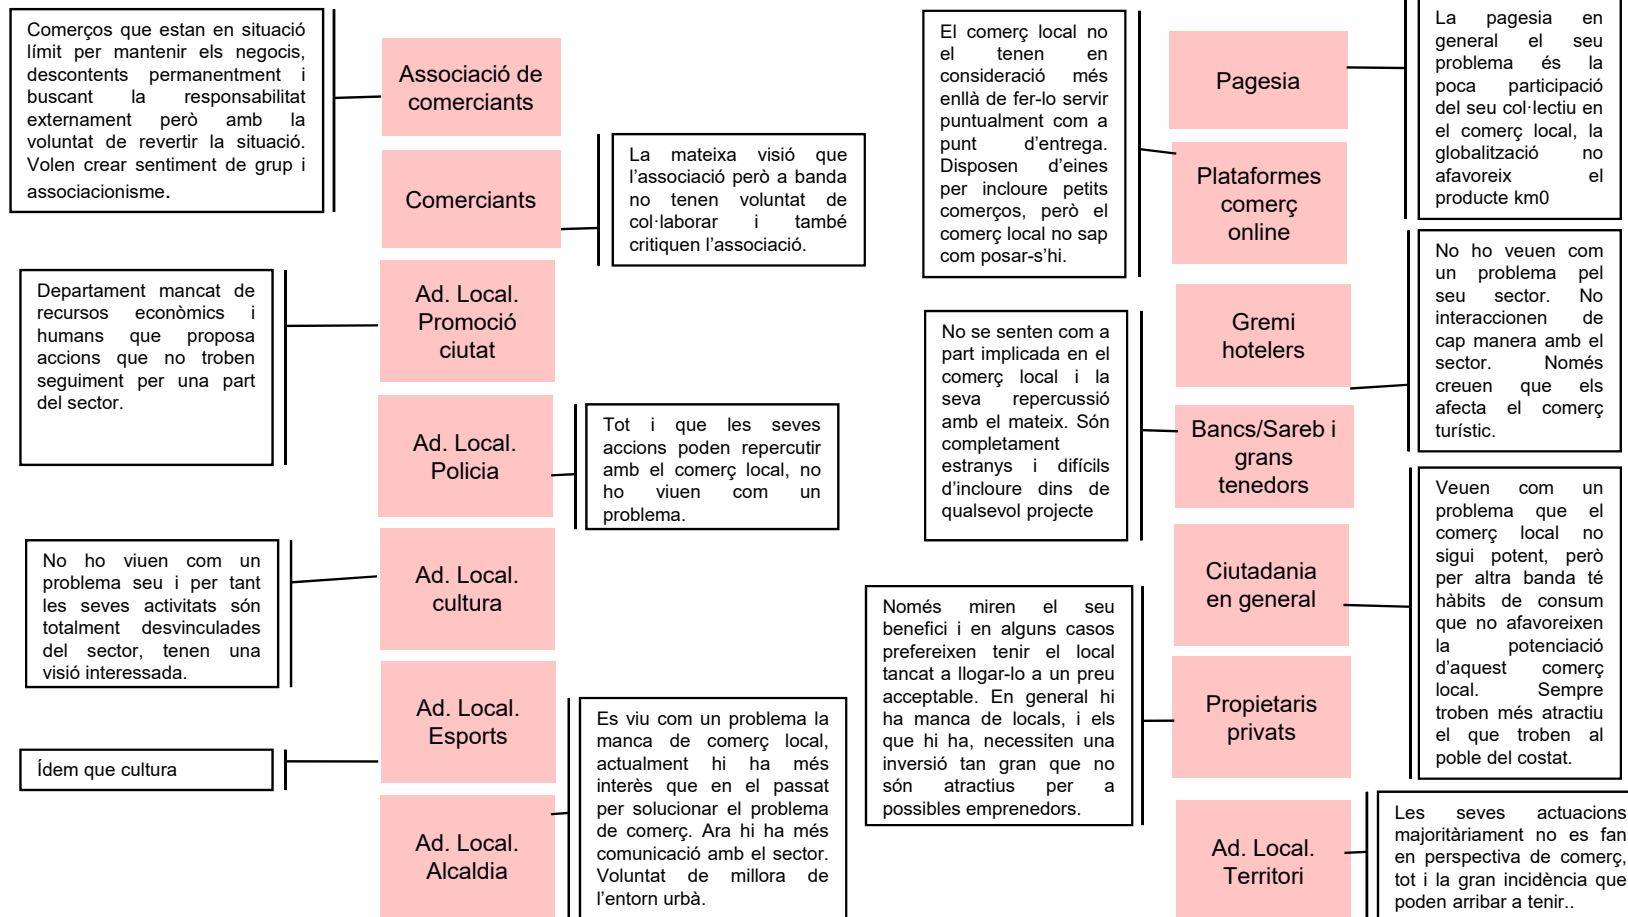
Comerços que estan en situació límit per mantenir els negocis, descontents permanentment i buscant la responsabilitat externament però amb la voluntat de revertir la situació. Volen crear sentiment de grup i associacionisme.

Associació de comerciants

Comerciants

La mateixa visió que l'associació però a banda no tenen voluntat de col·laborar i també critiquen l'associació.

Departament mancat de recursos econòmics i humans que proposa accions que no troben seguiment per una part del sector.

Ad. Local. Promoció ciutat

Ad. Local. Policia

Tot i que les seves accions poden repercutir amb el comerç local, no ho viuen com un problema.

No ho viuen com un problema seu i per tant les seves activitats són totalment desvinculades del sector, tenen una visió interessada.

Ad. Local. cultura

Ad. Local. Esports

Ídem que cultura

Ad. Local. Alcaldia

Es viu com un problema la manca de comerç local, actualment hi ha més interès que en el passat per solucionar el problema de comerç. Ara hi ha més comunicació amb el sector. Voluntat de millora de l'entorn urbà.

El comerç local no el tenen en consideració més enllà de fer-lo servir puntualment com a punt d'entrega. Disposen d'eines per incloure petits comerços, però el comerç local no sap com posar-s'hi.

Pagesia

Plataformes comerç online

La pagesia en general el seu problema és la poca participació del seu col·lectiu en el comerç local, la globalització no afavoreix el producte km0

No ho veuen com un problema pel seu sector. No interaccionen de cap manera amb el sector. Només creuen que els afecta el comerç turístic.

No se senten com a part implicada en el comerç local i la seva repercussió amb el mateix. Són completament estranys i difícils d'incloure dins de qualsevol projecte

Gremi hotelers

Bancs/Sareb i grans tenedors

Ciutadania en general

Veuen com un problema que el comerç local no sigui potent, però per altra banda té hàbits de consum que no afavoreixen la potenciació d'aquest comerç local. Sempre troben més atractiu el que troben al poble del costat.

Només miren el seu benefici i en alguns casos prefereixen tenir el local tancat a llogar-lo a un preu acceptable. En general hi ha manca de locals, i els que hi ha, necessiten una inversió tan gran que no són atractius per a possibles emprenedors.

Propietaris privats

Ad. Local. Territori

Les seves actuacions majoritàriament no es fan en perspectiva de comerç, tot i la gran incidència que poden arribar a tenir..